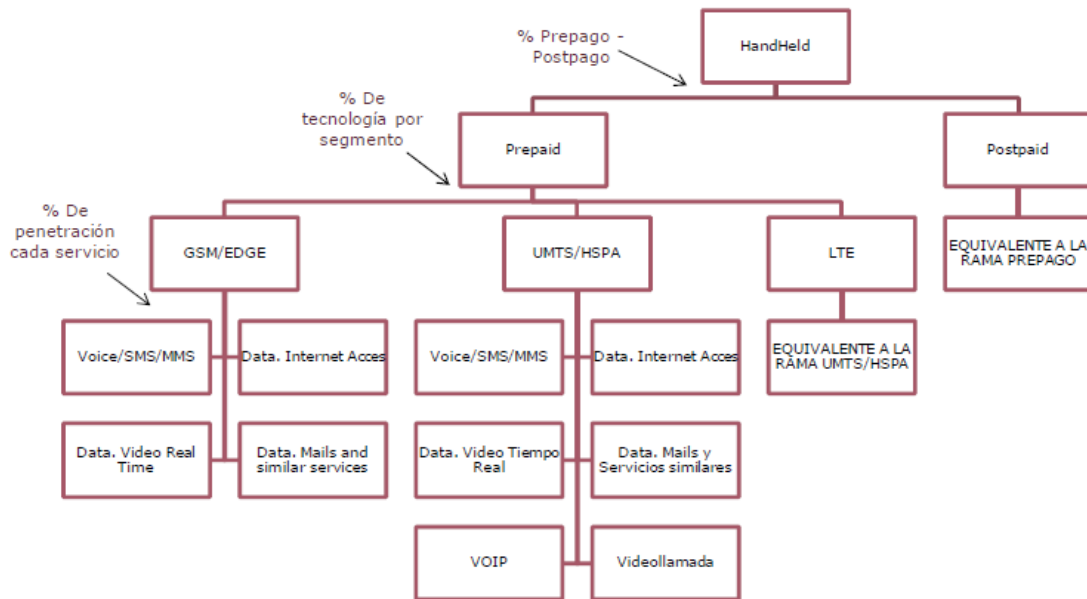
% Prepago - Postpago

HandHeld

% De tecnología por segmento

Prepaid

Postpaid

% De penetración cada servicio

GSM/EDGE

UMTS/HSPA

LTE

EQUIVALENTE A LA RAMA PREPAGO

Voice/SMS/MMS

Data. Internet Acces

Voice/SMS/MMS

Data. Internet Acces

EQUIVALENTE A LA RAMA UMTS/HSPA

Data. Video Real Time

Data. Mails and similar services

Data. Video Tiempo Real

Data. Mails y Servicios similares

VOIP

Videollamada